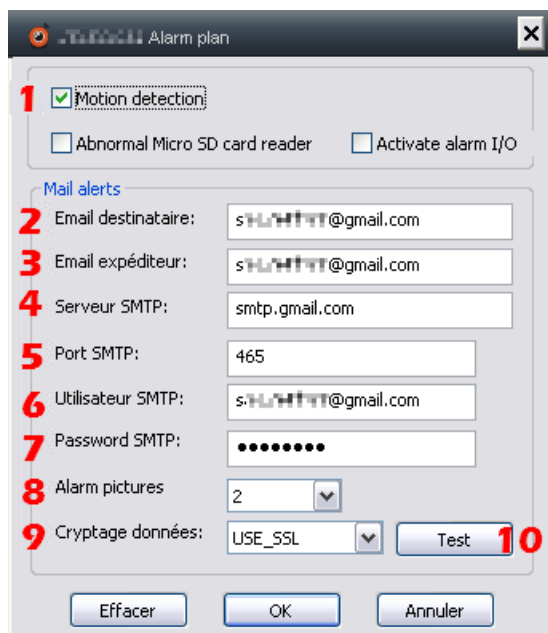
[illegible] Alarm plan

1 Motion detection

Abnormal Micro SD card reader

Activate alarm I/O

Mail alerts

2 Email destinataire: s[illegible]@gmail.com

3 Email expéditeur: s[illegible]@gmail.com

4 Serveur SMTP: smtp.gmail.com

5 Port SMTP: 465

6 Utilisateur SMTP: s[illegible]@gmail.com

7 Password SMTP: ••••••••

8 Alarm pictures 2

9 Cryptage données: USE_SSL

Test 10

Effacer

OK

Annuler